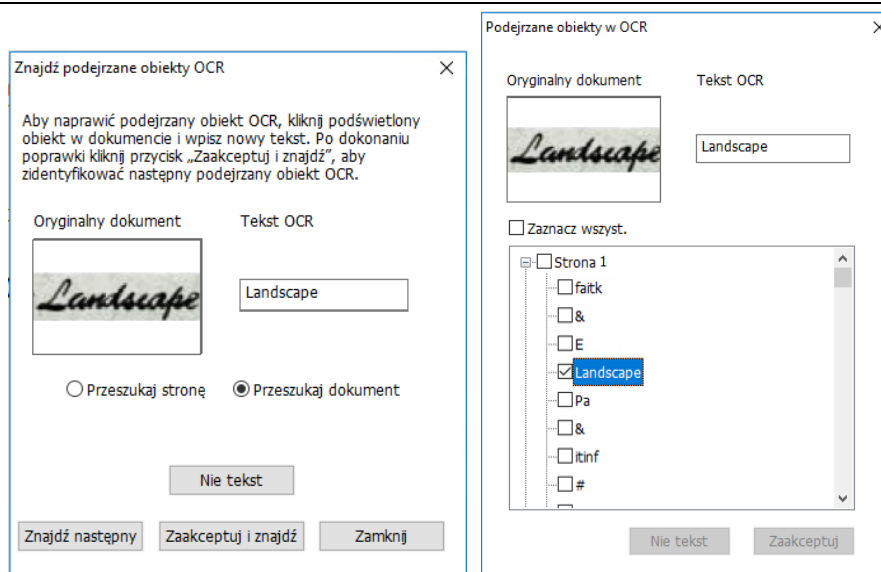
Znajdź podejrzane obiekty OCR

×

Aby naprawić podejrzany obiekt OCR, kliknij podświetlony obiekt w dokumencie i wpisz nowy tekst. Po dokonaniu poprawki kliknij przycisk „Zaakceptuj i znajdź", aby zidentyfikować następny podejrzany obiekt OCR.

Oryginalny dokument

Landscape

Tekst OCR

Landscape

Przeszukaj stronę

Przeszukaj dokument

Nie tekst

Znajdź następny

Zaakceptuj i znajdź

Zamknij

Podejrzane obiekty w OCR

×

Oryginalny dokument

Landscape

Tekst OCR

Landscape

Zaznacz wszyst.

Strona 1
faitk
&
E
Landscape
Pa
&
itinf
#

Nie tekst

Zaakceptuj